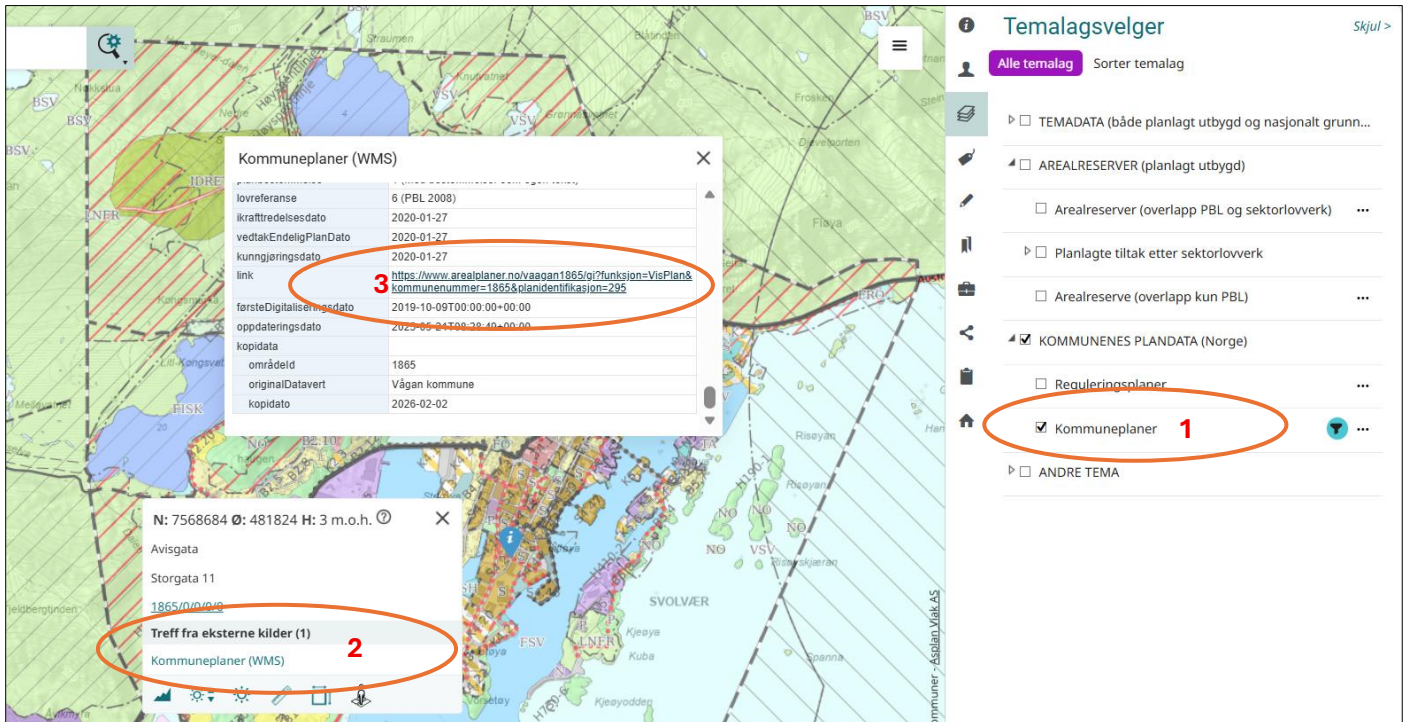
Kommuneplaner (WMS)

| | |
|---|---|
| lovreferanse | 6 (PBL 2008) |
| ikrafttredelsesdato | 2020-01-27 |
| vedtakEndeligPlanDato | 2020-01-27 |
| kunngjøringsdato | 2020-01-27 |
| link | https://www.arealplaner.no/vaagan1865/gi?funksjon=VisPlan&kommunenummer=1865&planidentifikasjon=295 |
| førsteDigitaliseringsdato | 2019-10-09T00:00:00+00:00 |
| oppdateringsdato | 2025-05-24T08:28:40+00:00 |
| kopidata | |
| områdeId | 1865 |
| originalDatavert | Vågan kommune |
| kopidato | 2026-02-02 |

3

N: 7568684 Ø: 481824 H: 3 m.o.h.

Avisgata

Storgata 11

1865/0/0/0/0

Treff fra eksterne kilder (1)

Kommuneplaner (WMS)

2

Temalagsvelger

Skjul >

Alle temalag

Sorter temalag

TEMADATA (både planlagt utbygd og nasjonalt grunn...

AREALRESERVER (planlagt utbygd)

Arealreserver (overlapp PBL og sektorlovverk)

Planlagte tiltak etter sektorlovverk

Arealreserve (overlapp kun PBL)

KOMMUNENES PLANDATA (Norge)

Reguleringsplaner

Kommuneplaner

1

ANDRE TEMA

BSV
BSV
BSV
LNFR
IDRE
FISK
VSV
VSV
NO
NO
VSV
SVOLVÆR
FSV
LNFR
Straumen
Nakkslua
Høyskaret
Knutvatnet
Grønnliaveien
Frosken
Fløya
Risøyan
Kuba
Svolvær
Spanna
Kongsvatnet
Lill-Kongsvatnet
Mellavatnet
Aurkrona

Kommuner - Asplan Viak AS